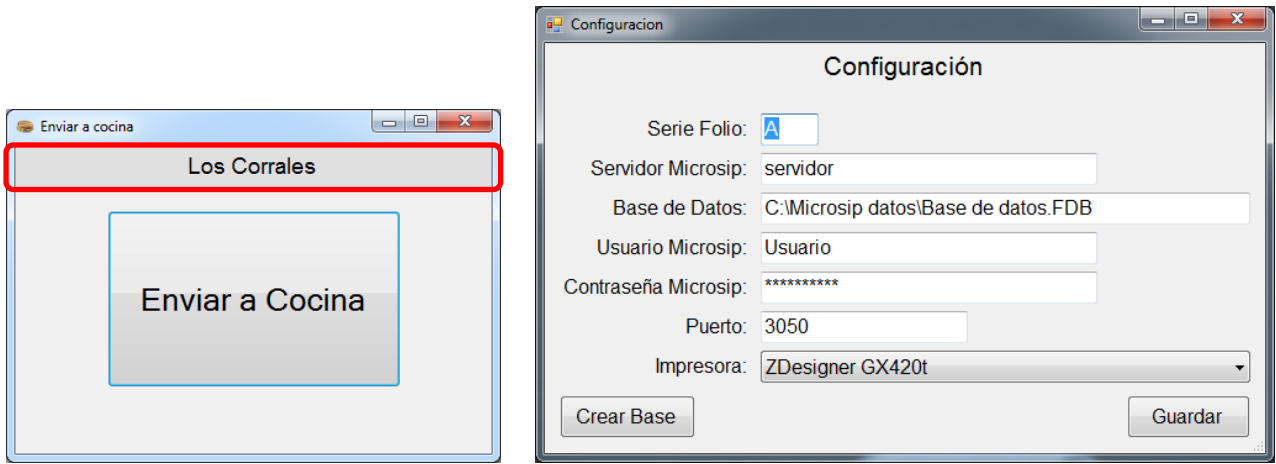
Enviar a cocina

Los Corrales

Enviar a Cocina

Configuracion

Configuración

Serie Folio: A

Servidor Microsip: servidor

Base de Datos: C:\Microsip datos\Base de datos.FDB

Usuario Microsip: Usuario

Contraseña Microsip: **********

Puerto: 3050

Impresora: ZDesigner GX420t

Crear Base

Guardar